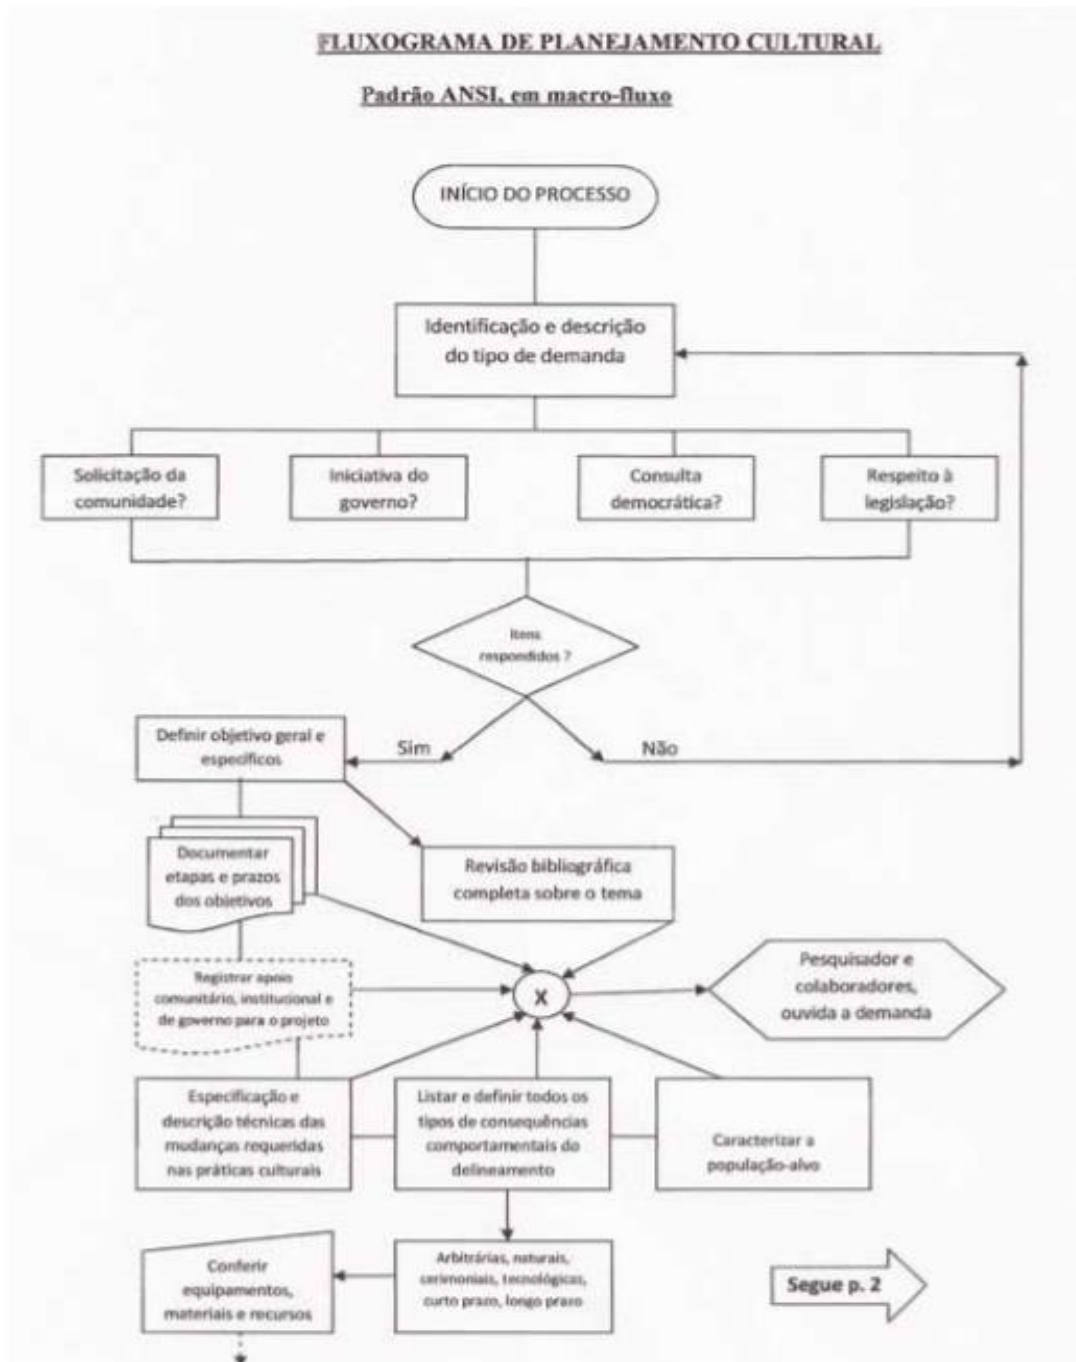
FLUXOGRAMA DE PLANEJAMENTO CULTURAL

Padrão ANSI, em macro-fluxo

INÍCIO DO PROCESSO

Identificação e descrição do tipo de demanda

Solicitação da comunidade?

Iniciativa do governo?

Consulta democrática?

Respeito à legislação?

Itens respondidos ?

Sim

Não

Definir objetivo geral e específicos

Documentar etapas e prazos dos objetivos

Revisão bibliográfica completa sobre o tema

Registrar apoio comunitário, institucional e de governo para o projeto

X

Pesquisador e colaboradores, ouvida a demanda

Especificação e descrição técnicas das mudanças requeridas nas práticas culturais

Listar e definir todos os tipos de consequências comportamentais do delineamento

Caracterizar a população-alvo

Conferir equipamentos, materiais e recursos

Arbitrárias, naturais, cerimoniais, tecnológicas, curto prazo, longo prazo

Segue p. 2